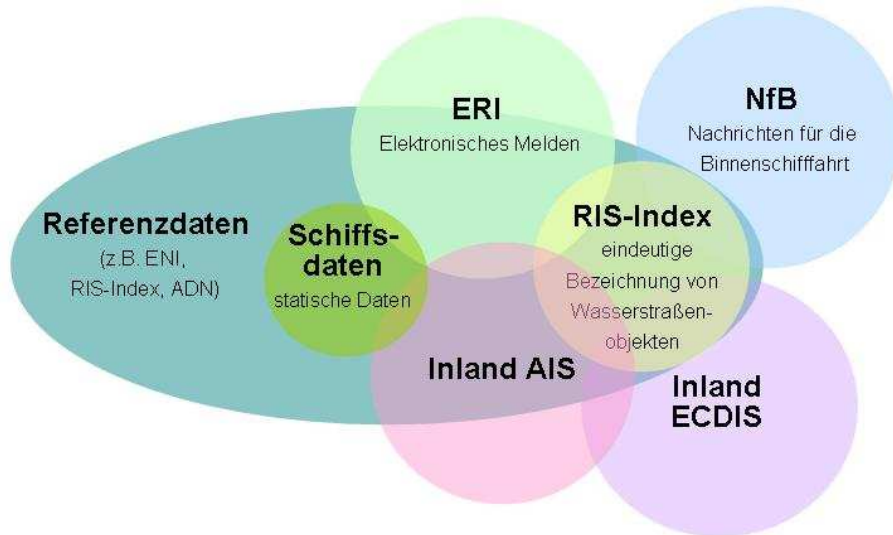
ERI
Elektronisches Melden

NfB
Nachrichten für die Binnenschifffahrt

Referenzdaten
(z.B. ENI, RIS-Index, ADN)

Schiffsdaten
statische Daten

RIS-Index
eindeutige Bezeichnung von Wasserstraßenobjekten

Inland AIS

Inland ECDIS